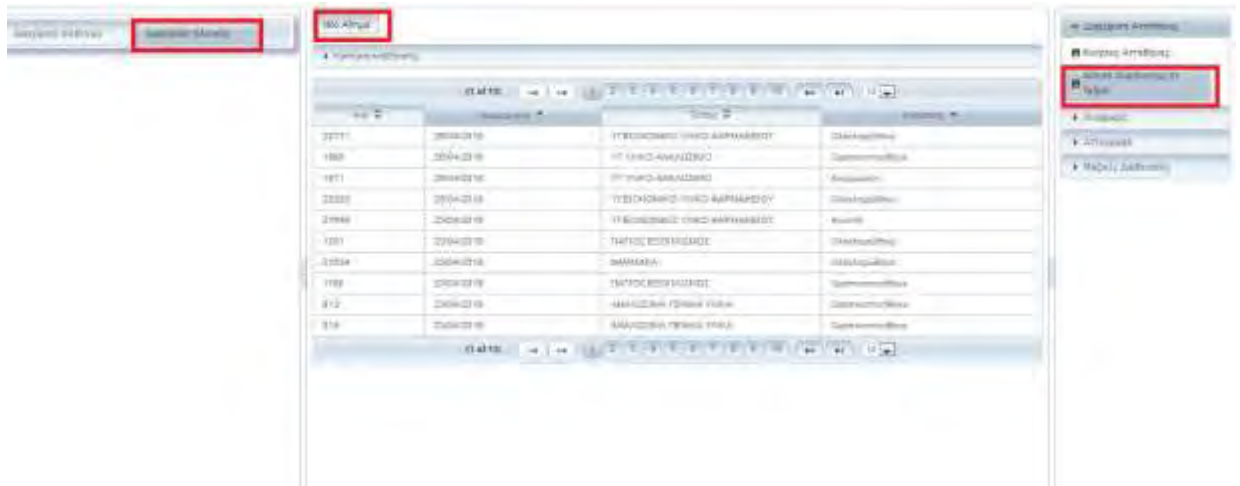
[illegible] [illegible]

Νέο Αίτημα

▸ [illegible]

(1 of 10) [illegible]

| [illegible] | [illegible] | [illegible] | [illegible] |
|---|---|---|---|
| 22711 | 25/04/2018 | ΥΓΕΙΟΝΟΜΙΚΟ ΥΛΙΚΟ ΦΑΡΜΑΚΕΙΟΥ | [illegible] |
| 1868 | 25/04/2018 | ΥΓ.ΥΛΙΚΟ ΑΝΑΛΩΣΙΜΟ | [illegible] |
| 1871 | 25/04/2018 | ΥΓ.ΥΛΙΚΟ ΑΝΑΛΩΣΙΜΟ | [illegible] |
| 22202 | 25/04/2018 | ΥΓΕΙΟΝΟΜΙΚΟ ΥΛΙΚΟ ΦΑΡΜΑΚΕΙΟΥ | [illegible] |
| 21966 | 25/04/2018 | ΥΓΕΙΟΝΟΜΙΚΟ ΥΛΙΚΟ ΦΑΡΜΑΚΕΙΟΥ | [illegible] |
| 1201 | 25/04/2018 | ΠΑΓΙΟΣ ΕΞΟΠΛΙΣΜΟΣ | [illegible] |
| 22034 | 25/04/2018 | ΦΑΡΜΑΚΑ | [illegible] |
| 1199 | 25/04/2018 | ΠΑΓΙΟΣ ΕΞΟΠΛΙΣΜΟΣ | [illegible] |
| 812 | 25/04/2018 | ΑΝΑΛΩΣΙΜΑ ΓΕΝΙΚΑ ΥΛΙΚΑ | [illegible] |
| 818 | 25/04/2018 | ΑΝΑΛΩΣΙΜΑ ΓΕΝΙΚΑ ΥΛΙΚΑ | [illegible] |

(1 of 10) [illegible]

▾ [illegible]
Κωδικός Αιτήματος
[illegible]
▸ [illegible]
▸ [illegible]
▸ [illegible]